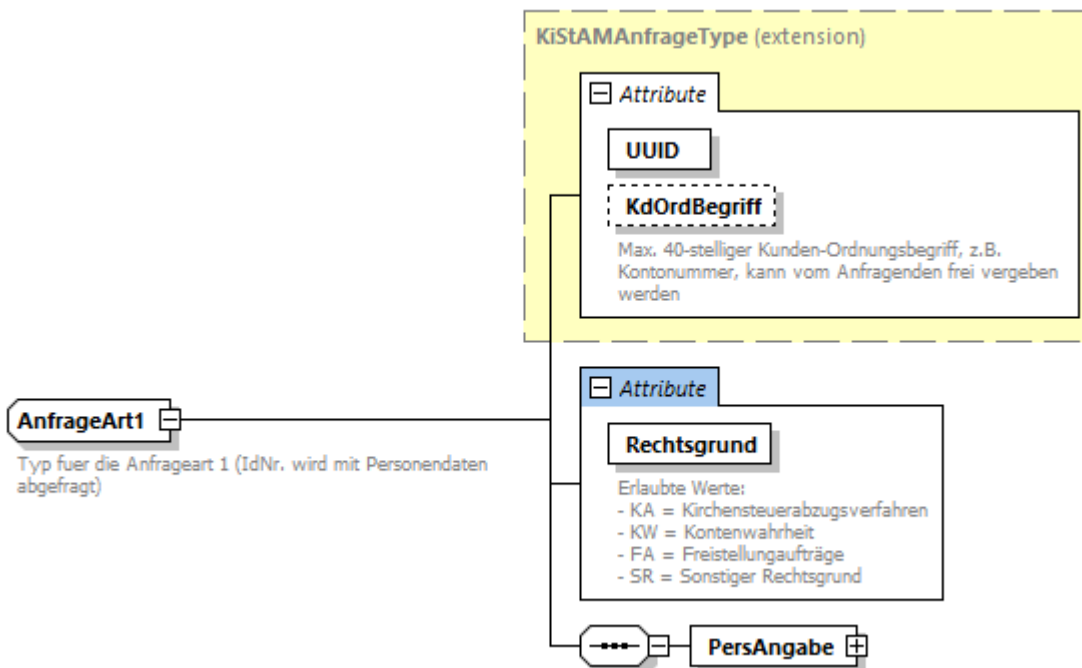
KiStAMAnfrageType (extension)

Attribute

UUID

KdOrdBegriff

Max. 40-stelliger Kunden-Ordnungsbegriff, z.B. Kontonummer, kann vom Anfragenden frei vergeben werden

AnfrageArt1

Typ fuer die Anfrageart 1 (IdNr. wird mit Personendaten abgefragt)

Attribute

Rechtsgrund

Erlaubte Werte:
- KA = Kirchensteuerabzugsverfahren
- KW = Kontenwahrheit
- FA = Freistellungaufträge
- SR = Sonstiger Rechtsgrund

PersAngabe